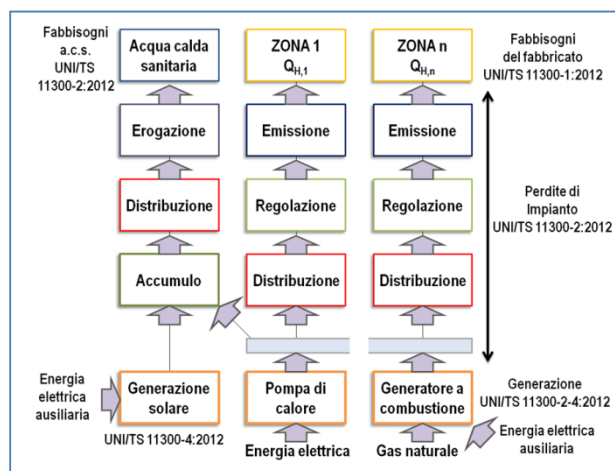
Fabbisogni a.c.s. UNI/TS 11300-2:2012

Acqua calda sanitaria

ZONA 1
$Q_{H,1}$

ZONA n
$Q_{H,n}$

Fabbisogni del fabbricato UNI/TS 11300-1:2012

Erogazione

Emissione

Emissione

Distribuzione

Regolazione

Regolazione

Perdite di Impianto UNI/TS 11300-2:2012

Accumulo

Distribuzione

Distribuzione

Energia elettrica ausiliaria

Generazione solare

Pompa di calore

Generatore a combustione

Generazione UNI/TS 11300-2-4:2012

UNI/TS 11300-4:2012

Energia elettrica

Gas naturale

Energia elettrica ausiliaria